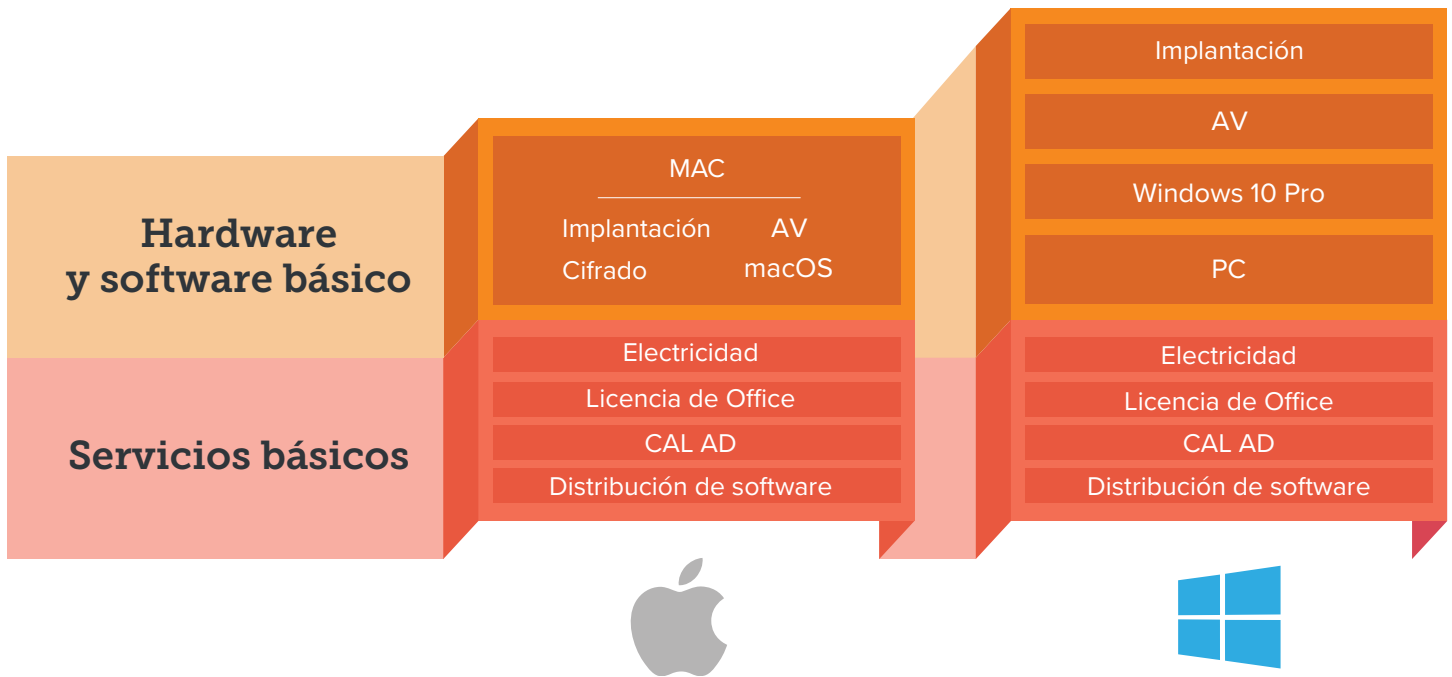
Hardware y software básico

Servicios básicos

MAC

Implantación AV

Cifrado macOS

Electricidad

Licencia de Office

CAL AD

Distribución de software

Implantación

AV

Windows 10 Pro

PC

Electricidad

Licencia de Office

CAL AD

Distribución de software